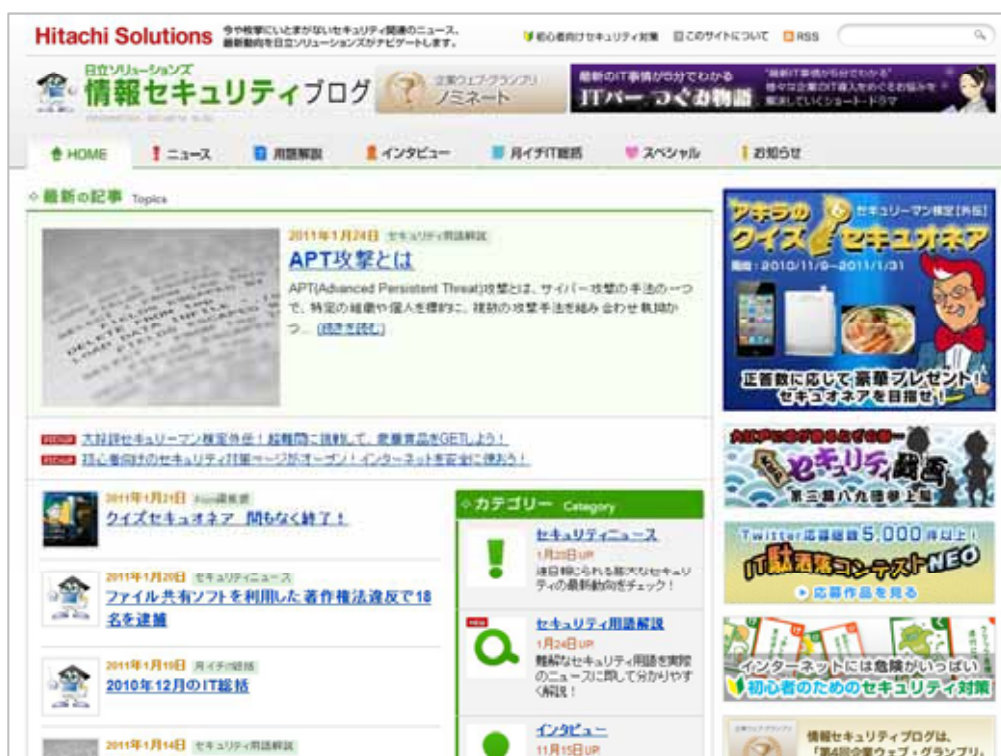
Hitachi Solutions 今や散歩にいとまがないセキュリティ関連のニュース、最新動向を日立ソリューションズがナビゲートします。

初心者向けセキュリティ対策 このサイトについて RSS

日立ソリューションズ 情報セキュリティブログ

企業ウェブ・グランプリ ノミネート

最新のIT事情が5分でわかる ITバー・つぐみ物語

HOME ニュース 用語解説 インタビュー 月イチIT総括 スペシャル お知らせ

最新の記事 Topics

2011年1月24日 セキュリティ用語解説

APT攻撃とは

APT(Advanced Persistent Threat)攻撃とは、サイバー攻撃の手法の一つで、特定の組織や個人を標的に、複数の攻撃手法を組み合わせ執拗かつ… (続きを読む)

大好評セキュリーマン検定外伝！超難問に挑戦して、豪華賞品をGETしよう！

初心者向けのセキュリティ対策ページがオープン！インターネットを安全に使おう！

2011年1月21日 Topic

クイズセキュオネア 間もなく終了！

2011年1月20日 セキュリティニュース

ファイル共有ソフトを利用した著作権法違反で18名を逮捕

2011年1月19日 月イチIT総括

2010年12月のIT総括

2011年1月14日 セキュリティ用語解説

カテゴリー Category

セキュリティニュース
1月20日UP
連日報じられる最新のセキュリティの最新動向をチェック！

セキュリティ用語解説
1月24日UP
難解なセキュリティ用語を実際のニュースに即して分かりやすく解説！

インタビュー
11月15日UP

アキラのクイズセキュオネア セキュリーマン検定[外伝]
期間：2010/11/9〜2011/1/31
正答数に応じて豪華プレゼント！セキュオネアを目指せ！

セキュリティ戯画 第三幕 八丸徳参上編

Twitter応募総数5,000件以上！
IT駄洒落コンテストNEO
応募作品を見る

インターネットには危険がいっぱい
初心者のためのセキュリティ対策

情報セキュリティブログは、「第4回企業ウェブ・グランプリ」